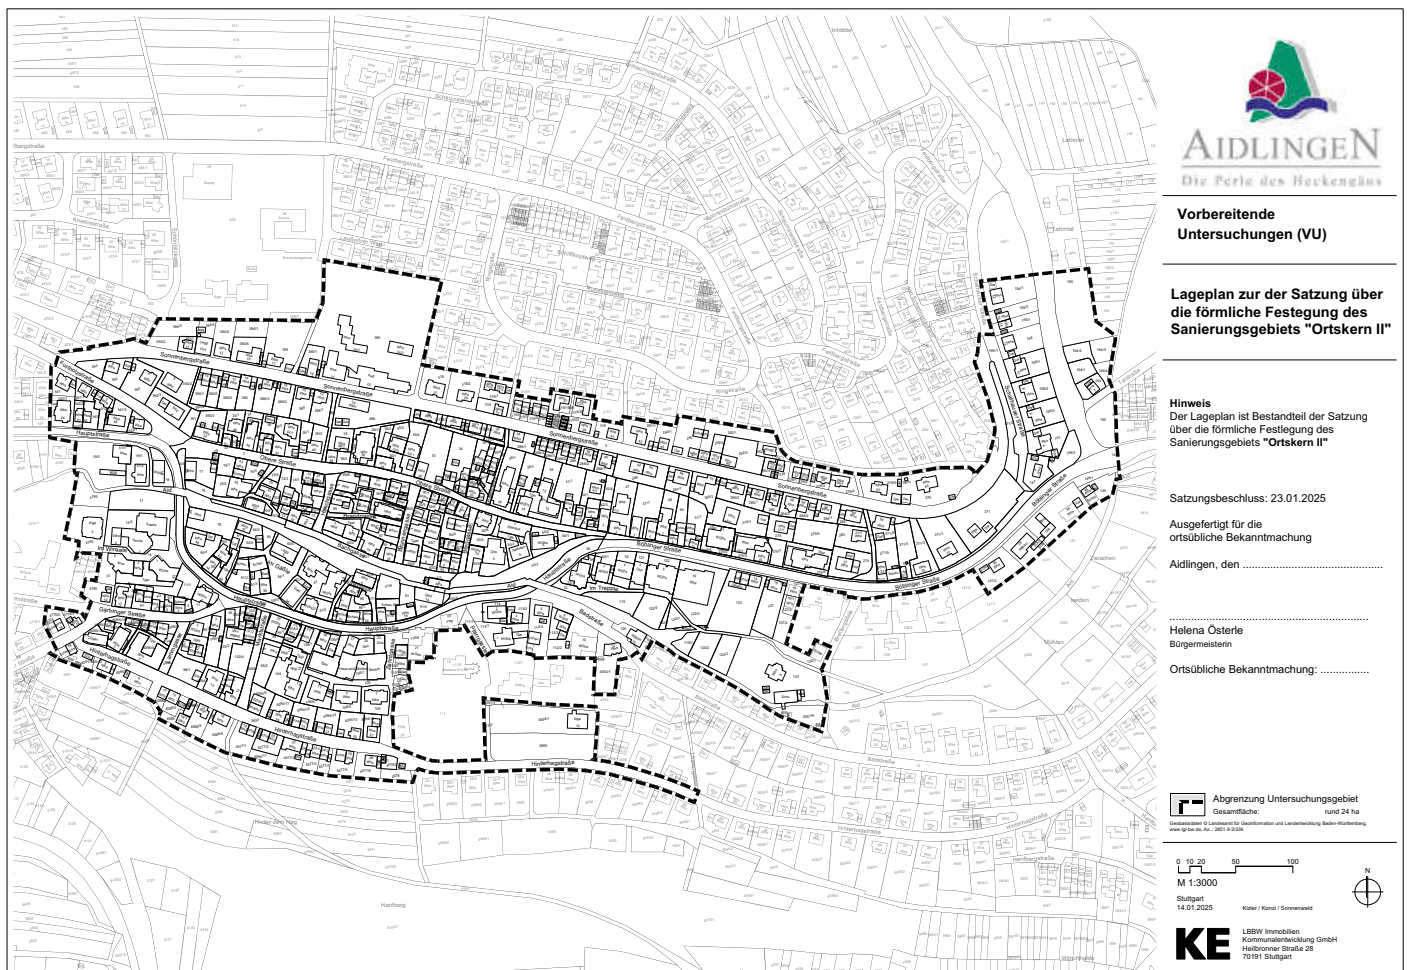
AIDLINGEN
Die Perle des Heckengäus

Vorbereitende Untersuchungen (VU)

Lageplan zur der Satzung über die förmliche Festegung des Sanierungsgebiets "Ortskern II"

Hinweis
Der Lageplan ist Bestandteil der Satzung über die förmliche Festlegung des Sanierungsgebiets "Ortskern II"

Satzungsbeschluss: 23.01.2025

Ausgefertigt für die ortsübliche Bekanntmachung

Aidlingen, den ........................................

Helena Österle
Bürgermeisterin

Ortsübliche Bekanntmachung: ................

Abgrenzung Untersuchungsgebiet
Gesamtfläche: rund 24 ha

Geobasisdaten © Landesamt für Geoinformation und Landentwicklung Baden-Württemberg, www.lgl-bw.de, Az.: 2851.9-3/336

0 10 20 50 100
M 1:3000
N

Stuttgart
14.01.2025
Kizler / Konzl / Sonnenwald

KE
LBBW Immobilien
Kommunalentwicklung GmbH
Heilbronner Straße 28
70191 Stuttgart

Sonnenbergstraße
Hauptstraße
Obere Straße
Böblinger Straße
Im Winkel
Gärtringer Straße
Hinterhagstraße
Badstraße
Im Treppile
Lehmtal
Feldbergstraße
Ringstraße
Hanfberg